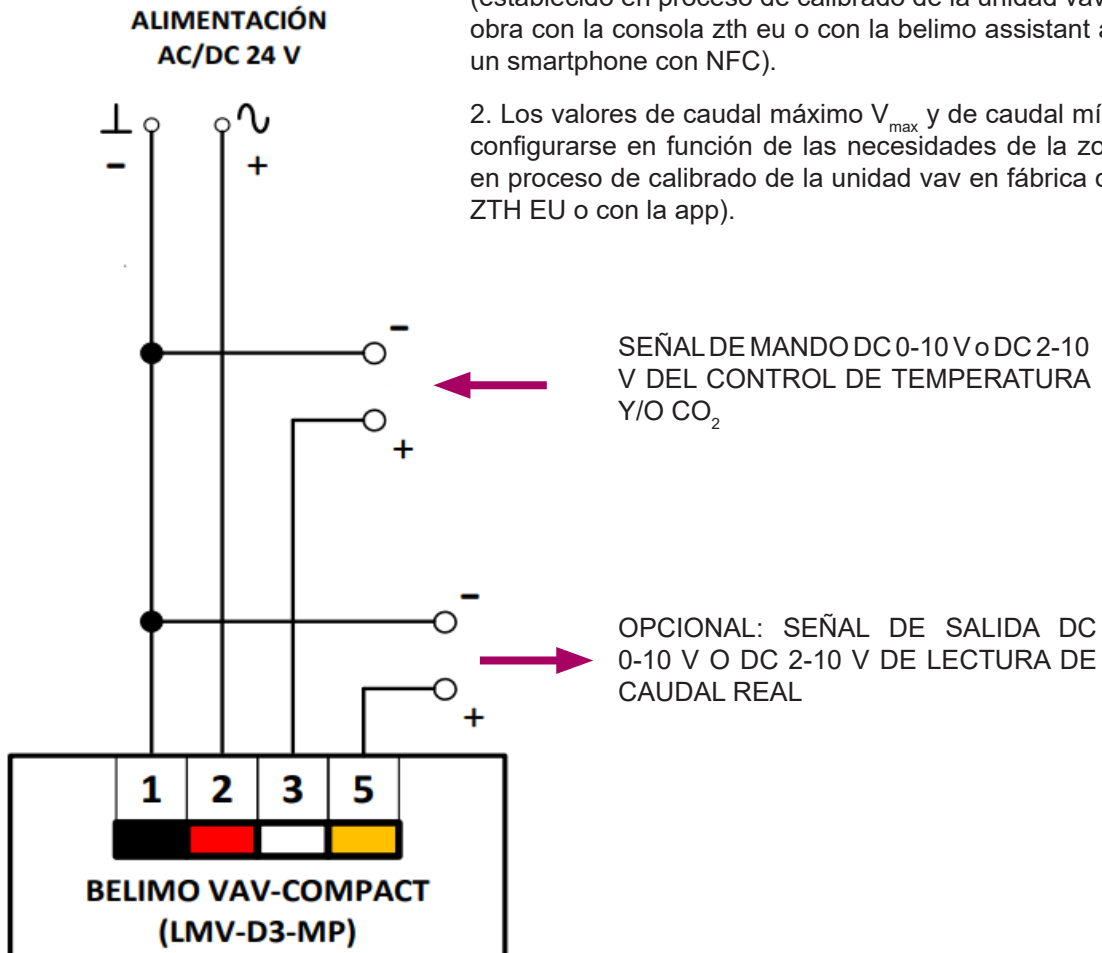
ALIMENTACIÓN
AC/DC 24 V

(establecido en proceso de calibrado de la unidad vav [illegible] obra con la consola zth eu o con la belimo assistant a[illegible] un smartphone con NFC).

2. Los valores de caudal máximo $V_{max}$ y de caudal mí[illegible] configurarse en función de las necesidades de la zo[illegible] en proceso de calibrado de la unidad vav en fábrica c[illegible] ZTH EU o con la app).

⊥ –

∿ +

–

+

SEÑAL DE MANDO DC 0-10 V o DC 2-10 V DEL CONTROL DE TEMPERATURA Y/O $CO_2$

–

+

OPCIONAL: SEÑAL DE SALIDA DC 0-10 V O DC 2-10 V DE LECTURA DE CAUDAL REAL

1 2 3 5

BELIMO VAV-COMPACT
(LMV-D3-MP)